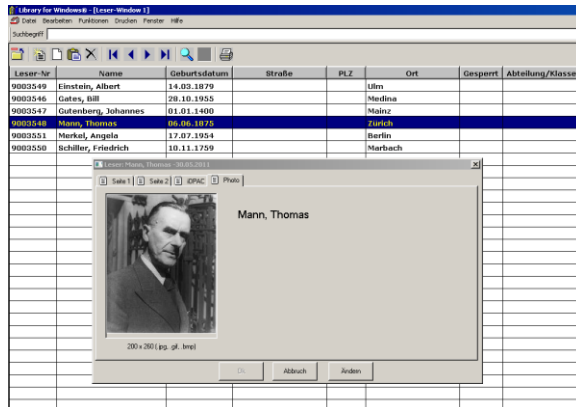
Library for Windows® - [Leser-Window 1]

Datei Bearbeiten Funktionen Drucken Fenster Hilfe

Suchbegriff

| Leser-Nr | Name | Geburtsdatum | Straße | PLZ | Ort | Gesperrt | Abteilung/Klasse |
|---|---|---|---|---|---|---|---|
| 9003549 | Einstein, Albert | 14.03.1879 | | | Ulm | | |
| 9003546 | Gates, Bill | 28.10.1955 | | | Medina | | |
| 9003547 | Gutenberg, Johannes | 01.01.1400 | | | Mainz | | |
| 9003548 | Mann, Thomas | 06.06.1875 | | | Zürich | | |
| 9003551 | Merkel, Angela | 17.07.1954 | | | Berlin | | |
| 9003550 | Schiller, Friedrich | 10.11.1759 | | | Marbach | | |

Leser: Mann, Thomas -30.05.2011

1 Seite 1 | 2 Seite 2 | 3 iOPAC | 5 Photo

Mann, Thomas

200 x 260 (.jpg, .gif, .bmp)

Ok Abbruch Ändern